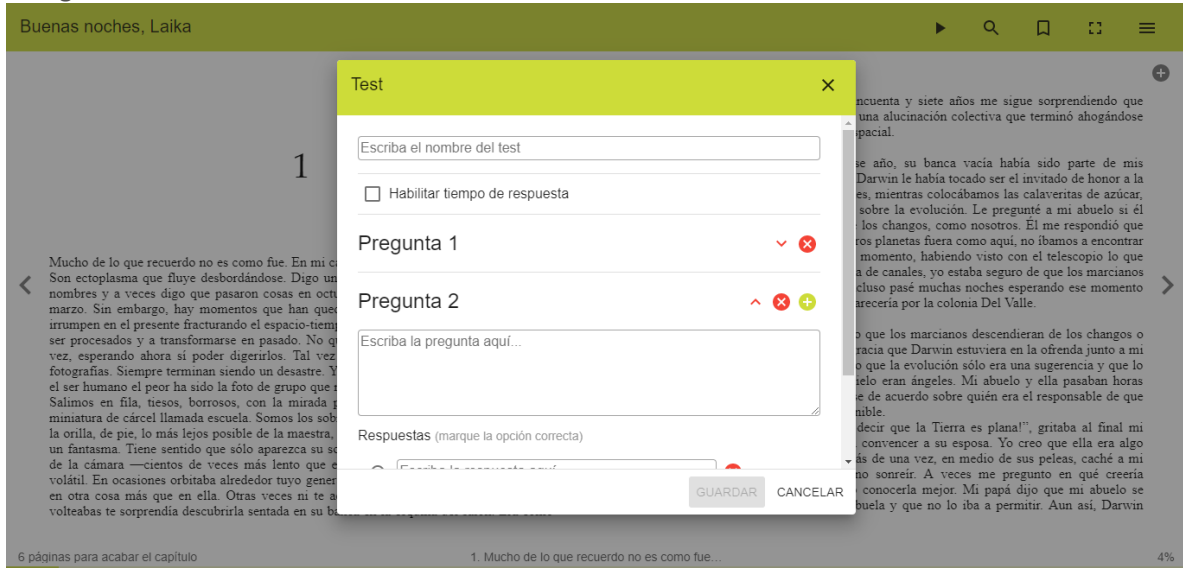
Buenas noches, Laika

Test

Escriba el nombre del test

Habilitar tiempo de respuesta

Pregunta 1

Pregunta 2

Escriba la pregunta aquí...

Respuestas (marque la opción correcta)

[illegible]

GUARDAR CANCELAR

1

Mucho de lo que recuerdo no es como fue. En mi c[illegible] Son ectoplasma que fluye desbordándose. Digo un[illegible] nombres y a veces digo que pasaron cosas en oct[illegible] marzo. Sin embargo, hay momentos que han que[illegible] irrumpen en el presente fracturando el espacio-tiemp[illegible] ser procesados y a transformarse en pasado. No q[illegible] vez, esperando ahora sí poder digerirlos. Tal vez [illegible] fotografías. Siempre terminan siendo un desastre. Y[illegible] el ser humano el peor ha sido la foto de grupo que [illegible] Salimos en fila, tiesos, borrosos, con la mirada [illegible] miniatura de cárcel llamada escuela. Somos los sob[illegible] la orilla, de pie, lo más lejos posible de la maestra, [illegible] un fantasma. Tiene sentido que sólo aparezca su so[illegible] de la cámara —cientos de veces más lento que e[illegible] volátil. En ocasiones orbitaba alrededor tuyo gener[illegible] en otra cosa más que en ella. Otras veces ni te a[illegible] volteabas te sorprendía descubrirla sentada en su ba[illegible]

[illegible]ncuenta y siete años me sigue sorprendiendo que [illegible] una alucinación colectiva que terminó ahogándose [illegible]spacial.

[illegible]se año, su banca vacía había sido parte de mis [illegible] Darwin le había tocado ser el invitado de honor a la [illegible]es, mientras colocábamos las calaveritas de azúcar, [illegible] sobre la evolución. Le pregunté a mi abuelo si él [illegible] los changos, como nosotros. Él me respondió que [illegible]ros planetas fuera como aquí, no íbamos a encontrar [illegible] momento, habiendo visto con el telescopio lo que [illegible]a de canales, yo estaba seguro de que los marcianos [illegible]cluso pasé muchas noches esperando ese momento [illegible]arecería por la colonia Del Valle.

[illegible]o que los marcianos descendieran de los changos o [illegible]racia que Darwin estuviera en la ofrenda junto a mi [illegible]o que la evolución sólo era una sugerencia y que lo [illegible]ielo eran ángeles. Mi abuelo y ella pasaban horas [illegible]se de acuerdo sobre quién era el responsable de que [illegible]ible.

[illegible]decir que la Tierra es plana!", gritaba al final mi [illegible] convencer a su esposa. Yo creo que ella era algo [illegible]ás de una vez, en medio de sus peleas, caché a mi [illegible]no sonreír. A veces me pregunto en qué creería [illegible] conocerla mejor. Mi papá dijo que mi abuelo se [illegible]buela y que no lo iba a permitir. Aun así, Darwin

6 páginas para acabar el capítulo

1. Mucho de lo que recuerdo no es como fue...

4%